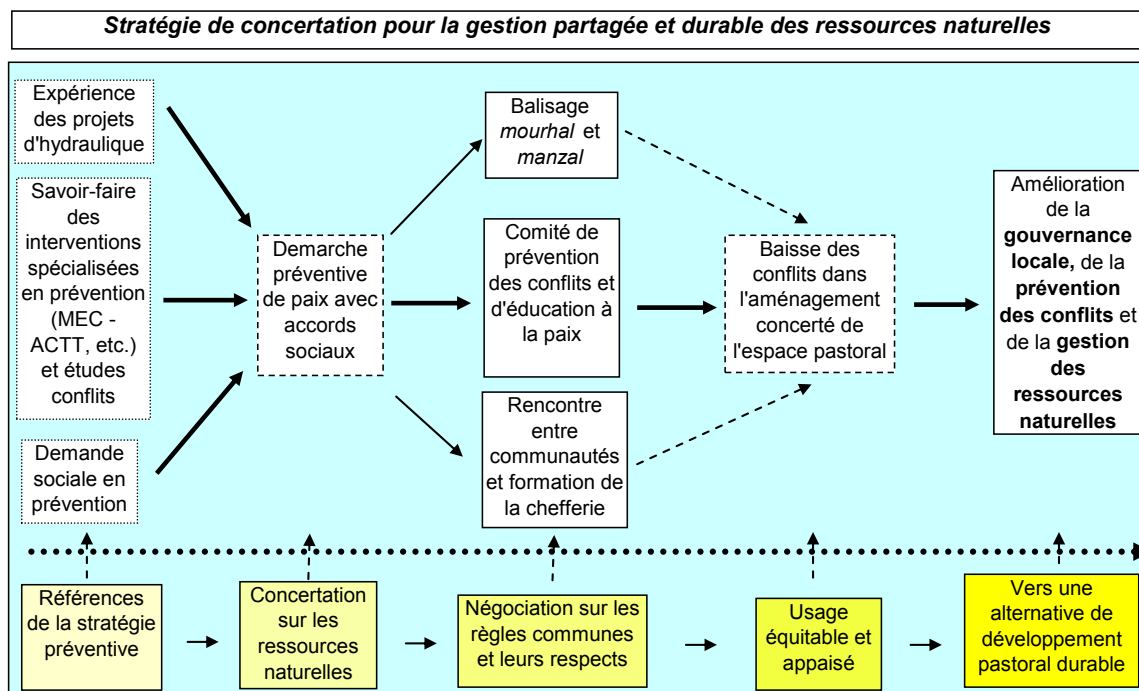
*Stratégie de concertation pour la gestion partagée et durable des ressources naturelles*

Expérience des projets d'hydraulique

Savoir-faire des interventions spécialisées en prévention (MEC - ACTT, etc.) et études conflits

Demande sociale en prévention

Demarche préventive de paix avec accords sociaux

Balisage *mourhal* et *manzal*

Comité de prévention des conflits et d'éducation à la paix

Rencontre entre communautés et formation de la chefferie

Baisse des conflits dans l'aménagement concerté de l'espace pastoral

Amélioration de la **gouvernance locale,** de la **prévention des conflits** et de la **gestion des ressources naturelles**

Références de la stratégie préventive

Concertation sur les ressources naturelles

Négociation sur les règles communes et leurs respects

Usage équitable et appaisé

Vers une alternative de développement pastoral durable